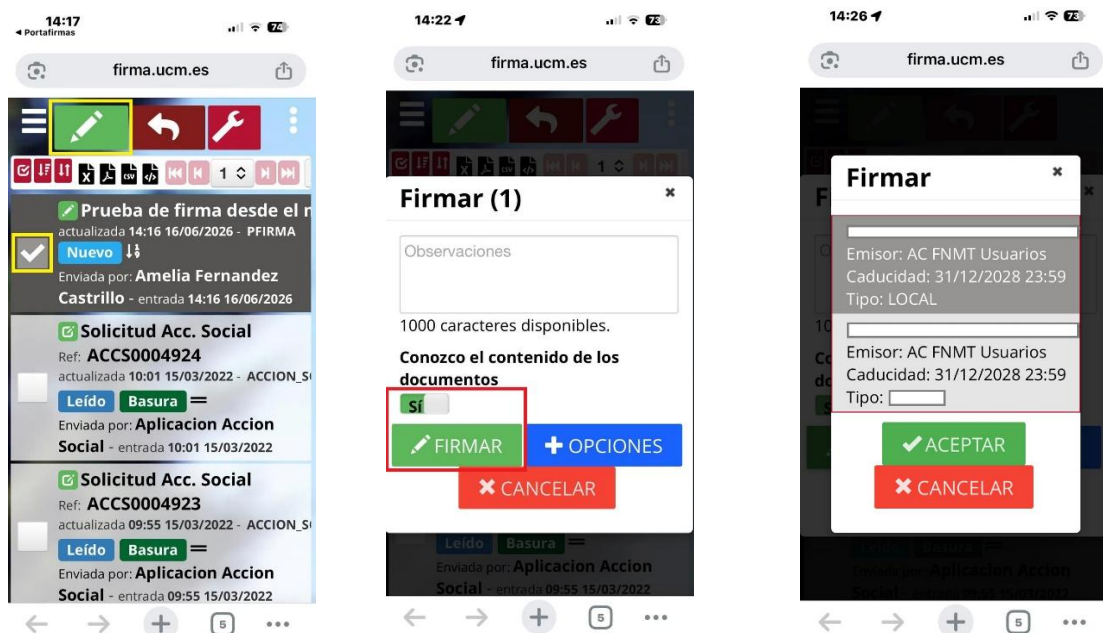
14:17
◂ Portafirmas

firma.ucm.es

1

Prueba de firma desde el m
actualizada 14:16 16/06/2026 - PFIRMA
Nuevo
Enviada por: Amelia Fernandez Castrillo - entrada 14:16 16/06/2026

Solicitud Acc. Social
Ref: ACCS0004924
actualizada 10:01 15/03/2022 - ACCION_S
Leído Basura
Enviada por: Aplicacion Accion Social - entrada 10:01 15/03/2022

Solicitud Acc. Social
Ref: ACCS0004923
actualizada 09:55 15/03/2022 - ACCION_S
Leído Basura
Enviada por: Aplicacion Accion Social - entrada 09:55 15/03/2022

5

14:22

firma.ucm.es

Firmar (1)
×
Observaciones
1000 caracteres disponibles.
Conozco el contenido de los documentos
Sí
FIRMAR
OPCIONES
CANCELAR

Leído Basura
Enviada por: Aplicacion Accion Social - entrada 09:55 15/03/2022

5

14:26

firma.ucm.es

Firmar
×
Emisor: AC FNMT Usuarios
Caducidad: 31/12/2028 23:59
Tipo: LOCAL
Emisor: AC FNMT Usuarios
Caducidad: 31/12/2028 23:59
Tipo:
ACEPTAR
CANCELAR

5